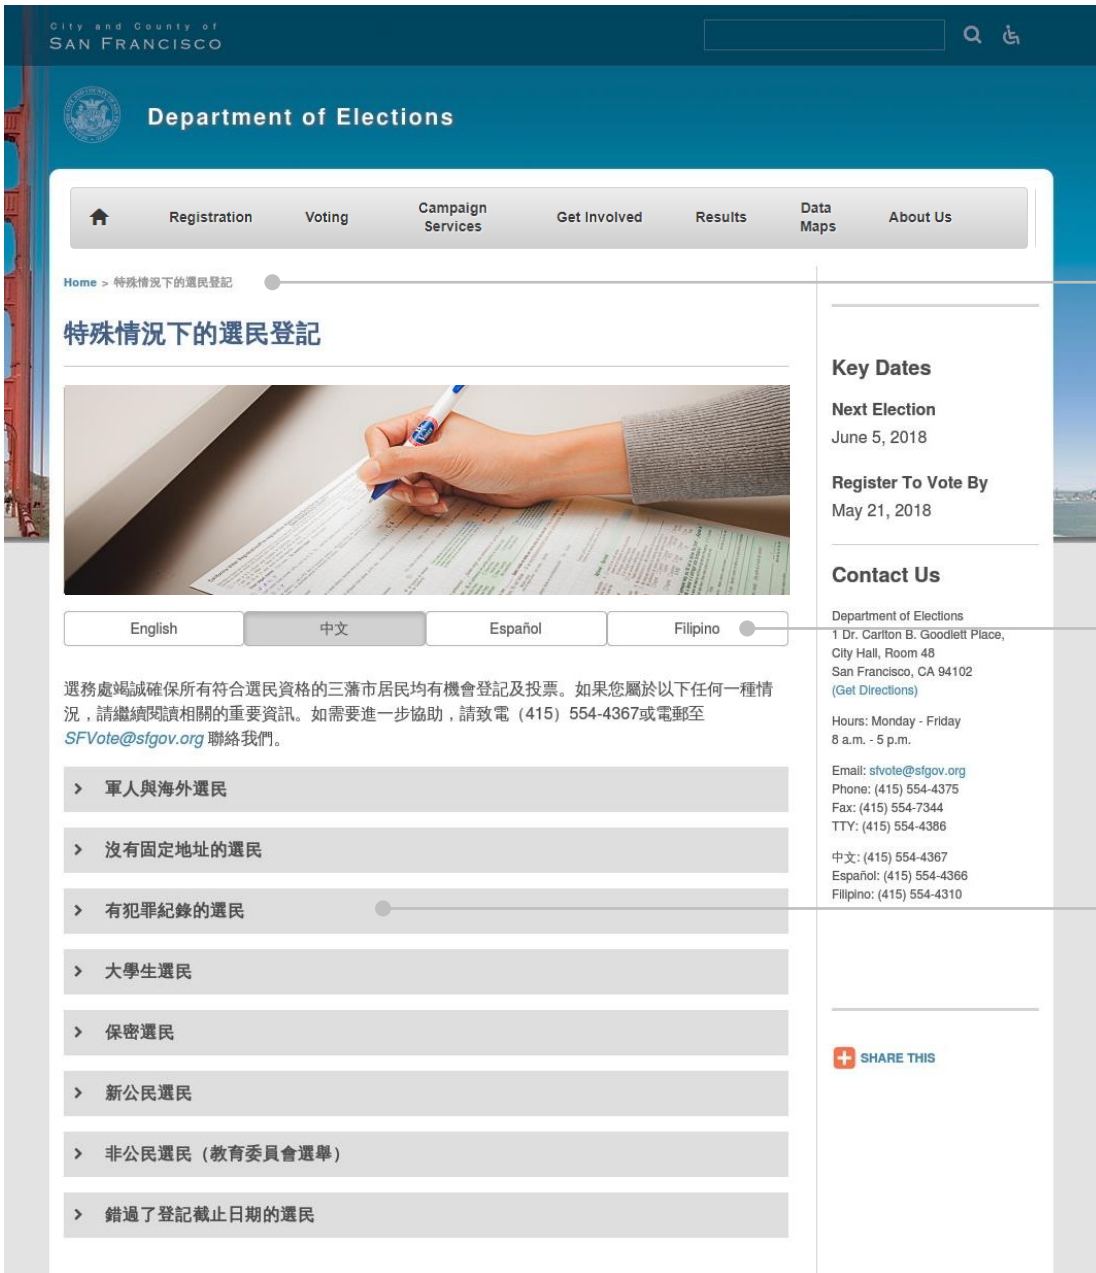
City and County of
SAN FRANCISCO

Department of Elections

Registration Voting Campaign Services Get Involved Results Data Maps About Us

Home > 特殊情況下的選民登記

特殊情況下的選民登記

English 中文 Español Filipino

選務處竭誠確保所有符合選民資格的三藩市居民均有機會登記及投票。如果您屬於以下任何一種情況，請繼續閱讀相關的重要資訊。如需要進一步協助，請致電（415）554-4367或電郵至 SFVote@sfgov.org 聯絡我們。

> 軍人與海外選民

> 沒有固定地址的選民

> 有犯罪紀錄的選民

> 大學生選民

> 保密選民

> 新公民選民

> 非公民選民（教育委員會選舉）

> 錯過了登記截止日期的選民

Key Dates

Next Election
June 5, 2018

Register To Vote By
May 21, 2018

Contact Us

Department of Elections
1 Dr. Carlton B. Goodlett Place, City Hall, Room 48
San Francisco, CA 94102
(Get Directions)

Hours: Monday - Friday
8 a.m. - 5 p.m.

Email: sfvote@sfgov.org
Phone: (415) 554-4375
Fax: (415) 554-7344
TTY: (415) 554-4386

中文: (415) 554-4367
Español: (415) 554-4366
Filipino: (415) 554-4310

SHARE THIS